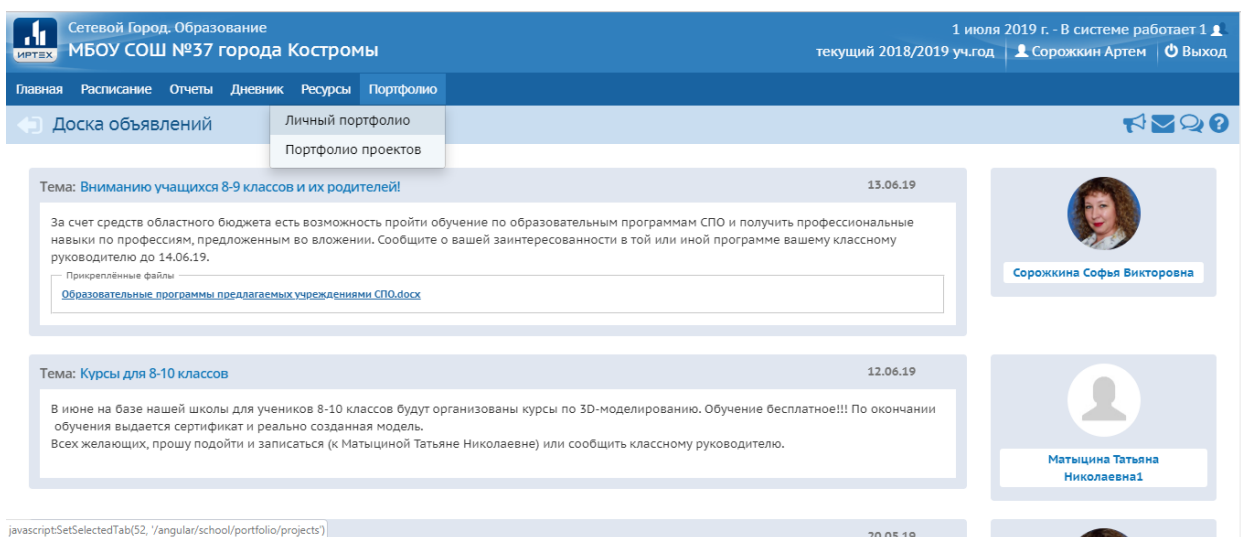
ИРТЕХ

Сетевой Город. Образование
МБОУ СОШ №37 города Костромы

1 июля 2019 г. - В системе работает 1
текущий 2018/2019 уч.год | Сорожкин Артем | Выход

Главная Расписание Отчеты Дневник Ресурсы Портфолио

Доска объявлений

Личный портфолио
Портфолио проектов

Тема: Вниманию учащихся 8-9 классов и их родителей!

13.06.19

За счет средств областного бюджета есть возможность пройти обучение по образовательным программам СПО и получить профессиональные навыки по профессиям, предложенным во вложении. Сообщите о вашей заинтересованности в той или иной программе вашему классному руководителю до 14.06.19.

Прикреплённые файлы
Образовательные программы предлагаемых учреждениями СПО.docx

Сорожкина Софья Викторовна

Тема: Курсы для 8-10 классов

12.06.19

В июне на базе нашей школы для учеников 8-10 классов будут организованы курсы по 3D-моделированию. Обучение бесплатное!!! По окончании обучения выдается сертификат и реально созданная модель.
Всех желающих, прошу подойти и записаться (к Матыциной Татьяне Николаевне) или сообщить классному руководителю.

Матыцина Татьяна Николаевна1

javascript:SetSelectedTab(52, '/angular/school/portfolio/projects')

20.05.19